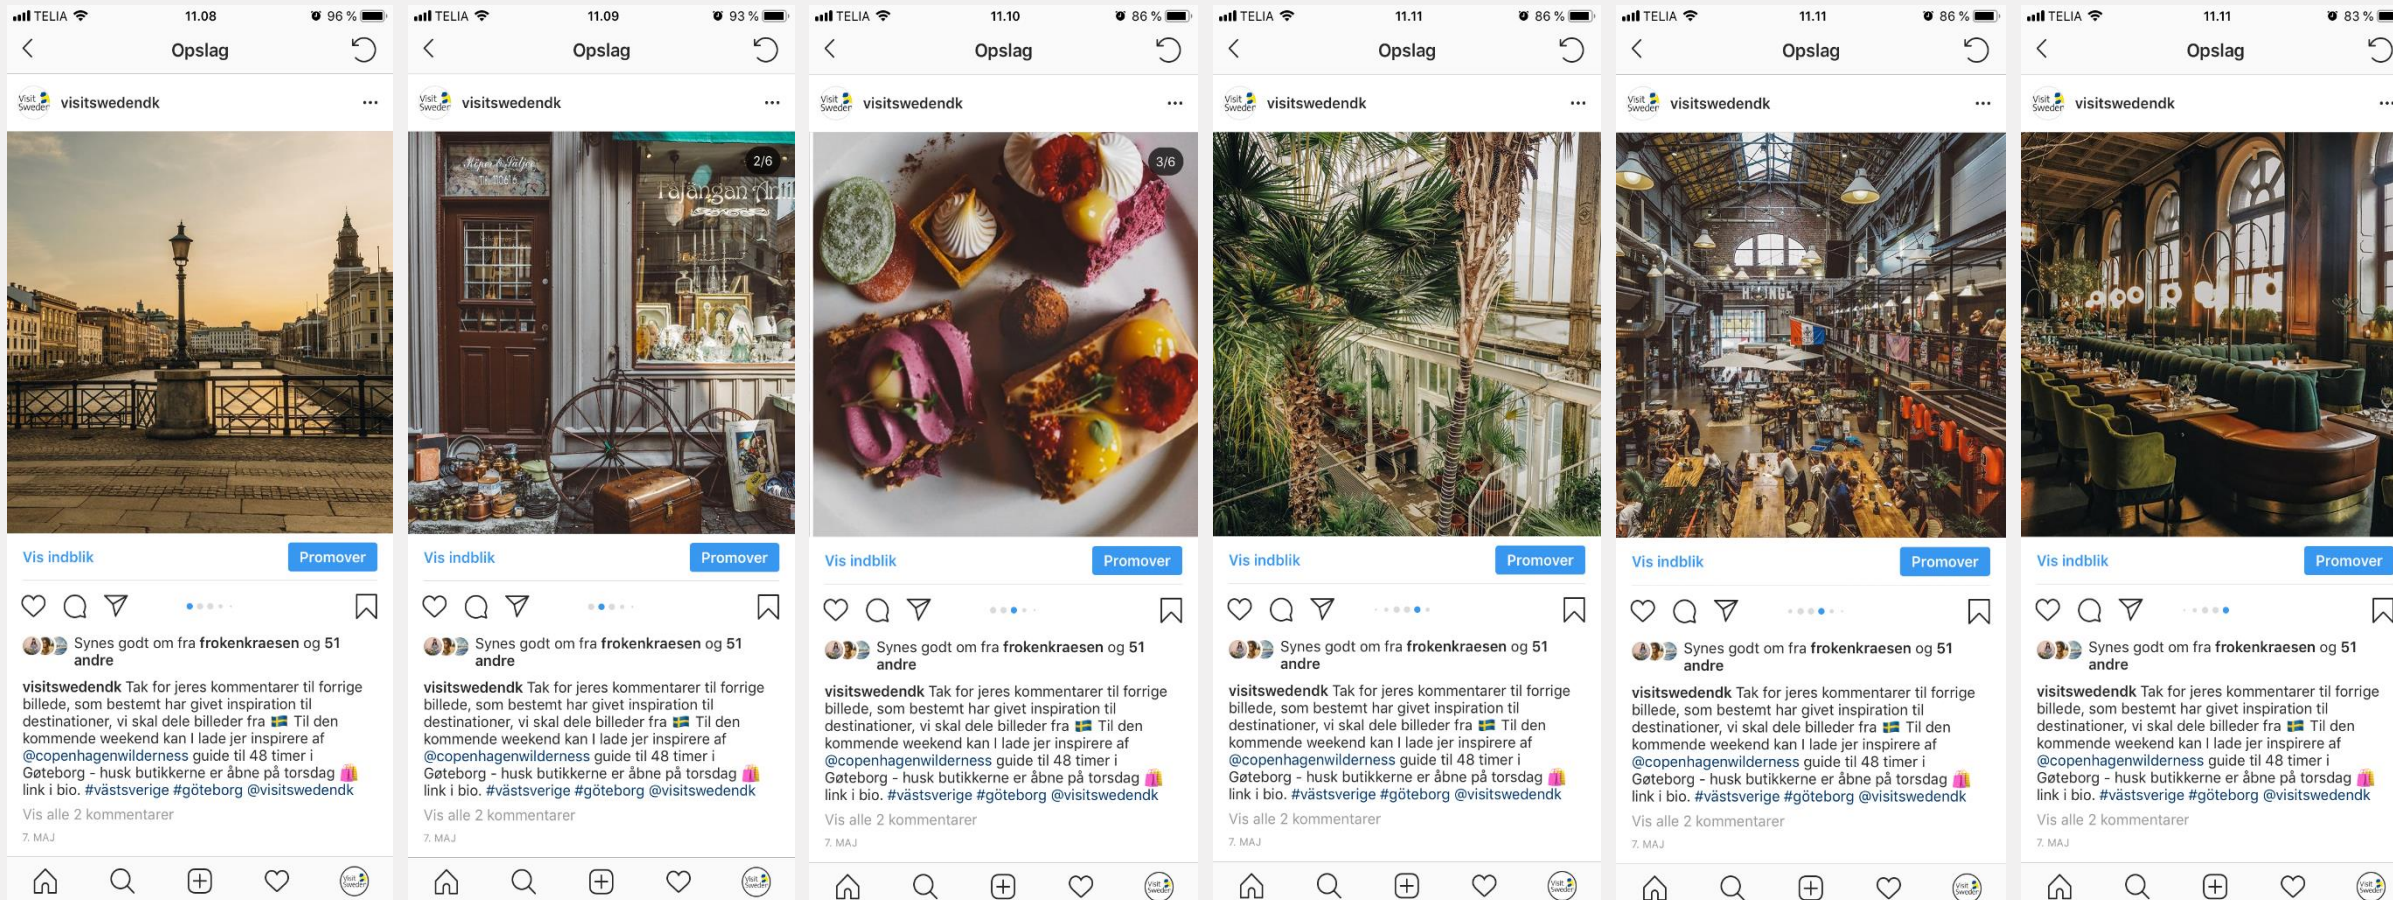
TELIA 11.08 96 %

Opslag

Visit Sweden visitswedendk ···

Vis indblik Promover

Synes godt om fra frokenkraesen og 51 andre

visitswedendk Tak for jeres kommentarer til forrige billede, som bestemt har givet inspiration til destinationer, vi skal dele billeder fra 🇸🇪 Til den kommende weekend kan I lade jer inspirere af @copenhagenwilderness guide til 48 timer i Gøteborg - husk butikkerne er åbne på torsdag 🛍️ link i bio. #västsverige #göteborg @visitswedendk

Vis alle 2 kommentarer

7. MAJ

TELIA 11.09 93 %

Opslag

Visit Sweden visitswedendk ···

2/6

Fajangan

Vis indblik Promover

Synes godt om fra frokenkraesen og 51 andre

visitswedendk Tak for jeres kommentarer til forrige billede, som bestemt har givet inspiration til destinationer, vi skal dele billeder fra 🇸🇪 Til den kommende weekend kan I lade jer inspirere af @copenhagenwilderness guide til 48 timer i Gøteborg - husk butikkerne er åbne på torsdag 🛍️ link i bio. #västsverige #göteborg @visitswedendk

Vis alle 2 kommentarer

7. MAJ

TELIA 11.10 86 %

Opslag

Visit Sweden visitswedendk ···

3/6

Vis indblik Promover

Synes godt om fra frokenkraesen og 51 andre

visitswedendk Tak for jeres kommentarer til forrige billede, som bestemt har givet inspiration til destinationer, vi skal dele billeder fra 🇸🇪 Til den kommende weekend kan I lade jer inspirere af @copenhagenwilderness guide til 48 timer i Gøteborg - husk butikkerne er åbne på torsdag 🛍️ link i bio. #västsverige #göteborg @visitswedendk

Vis alle 2 kommentarer

7. MAJ

TELIA 11.11 86 %

Opslag

Visit Sweden visitswedendk ···

Vis indblik Promover

Synes godt om fra frokenkraesen og 51 andre

visitswedendk Tak for jeres kommentarer til forrige billede, som bestemt har givet inspiration til destinationer, vi skal dele billeder fra 🇸🇪 Til den kommende weekend kan I lade jer inspirere af @copenhagenwilderness guide til 48 timer i Gøteborg - husk butikkerne er åbne på torsdag 🛍️ link i bio. #västsverige #göteborg @visitswedendk

Vis alle 2 kommentarer

7. MAJ

TELIA 11.11 86 %

Opslag

Visit Sweden visitswedendk ···

Vis indblik Promover

Synes godt om fra frokenkraesen og 51 andre

visitswedendk Tak for jeres kommentarer til forrige billede, som bestemt har givet inspiration til destinationer, vi skal dele billeder fra 🇸🇪 Til den kommende weekend kan I lade jer inspirere af @copenhagenwilderness guide til 48 timer i Gøteborg - husk butikkerne er åbne på torsdag 🛍️ link i bio. #västsverige #göteborg @visitswedendk

Vis alle 2 kommentarer

7. MAJ

TELIA 11.11 83 %

Opslag

Visit Sweden visitswedendk ···

Vis indblik Promover

Synes godt om fra frokenkraesen og 51 andre

visitswedendk Tak for jeres kommentarer til forrige billede, som bestemt har givet inspiration til destinationer, vi skal dele billeder fra 🇸🇪 Til den kommende weekend kan I lade jer inspirere af @copenhagenwilderness guide til 48 timer i Gøteborg - husk butikkerne er åbne på torsdag 🛍️ link i bio. #västsverige #göteborg @visitswedendk

Vis alle 2 kommentarer

7. MAJ